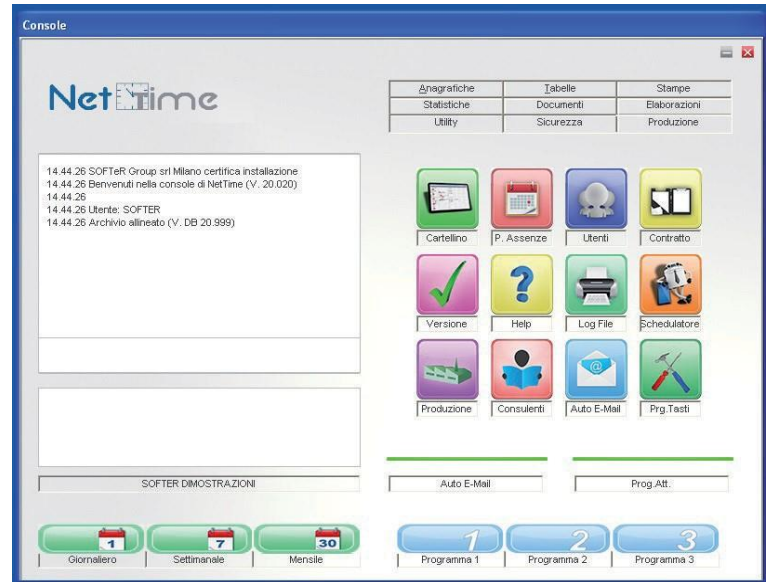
Console

NetTime

| Anagrafiche | Tabelle | Stampe |
|---|---|---|
| Statistiche | Documenti | Elaborazioni |
| Utility | Sicurezza | Produzione |

14.44.26 SOFTeR Group srl Milano certifica installazione
14.44.26 Benvenuti nella console di NetTime (V. 20.020)
14.44.26
14.44.26 Utente: SOFTER
14.44.26 Archivio allineato (V. DB 20.999)

Cartellino
P. Assenze
Utenti
Contratto
Versione
Help
Log File
Schedulatore
Produzione
Consulenti
Auto E-Mail
Prg.Tasti

SOFTER DIMOSTRAZIONI

Auto E-Mail

Prog.Att.

1
Giornaliero
7
Settimanale
30
Mensile

1
Programma 1
2
Programma 2
3
Programma 3